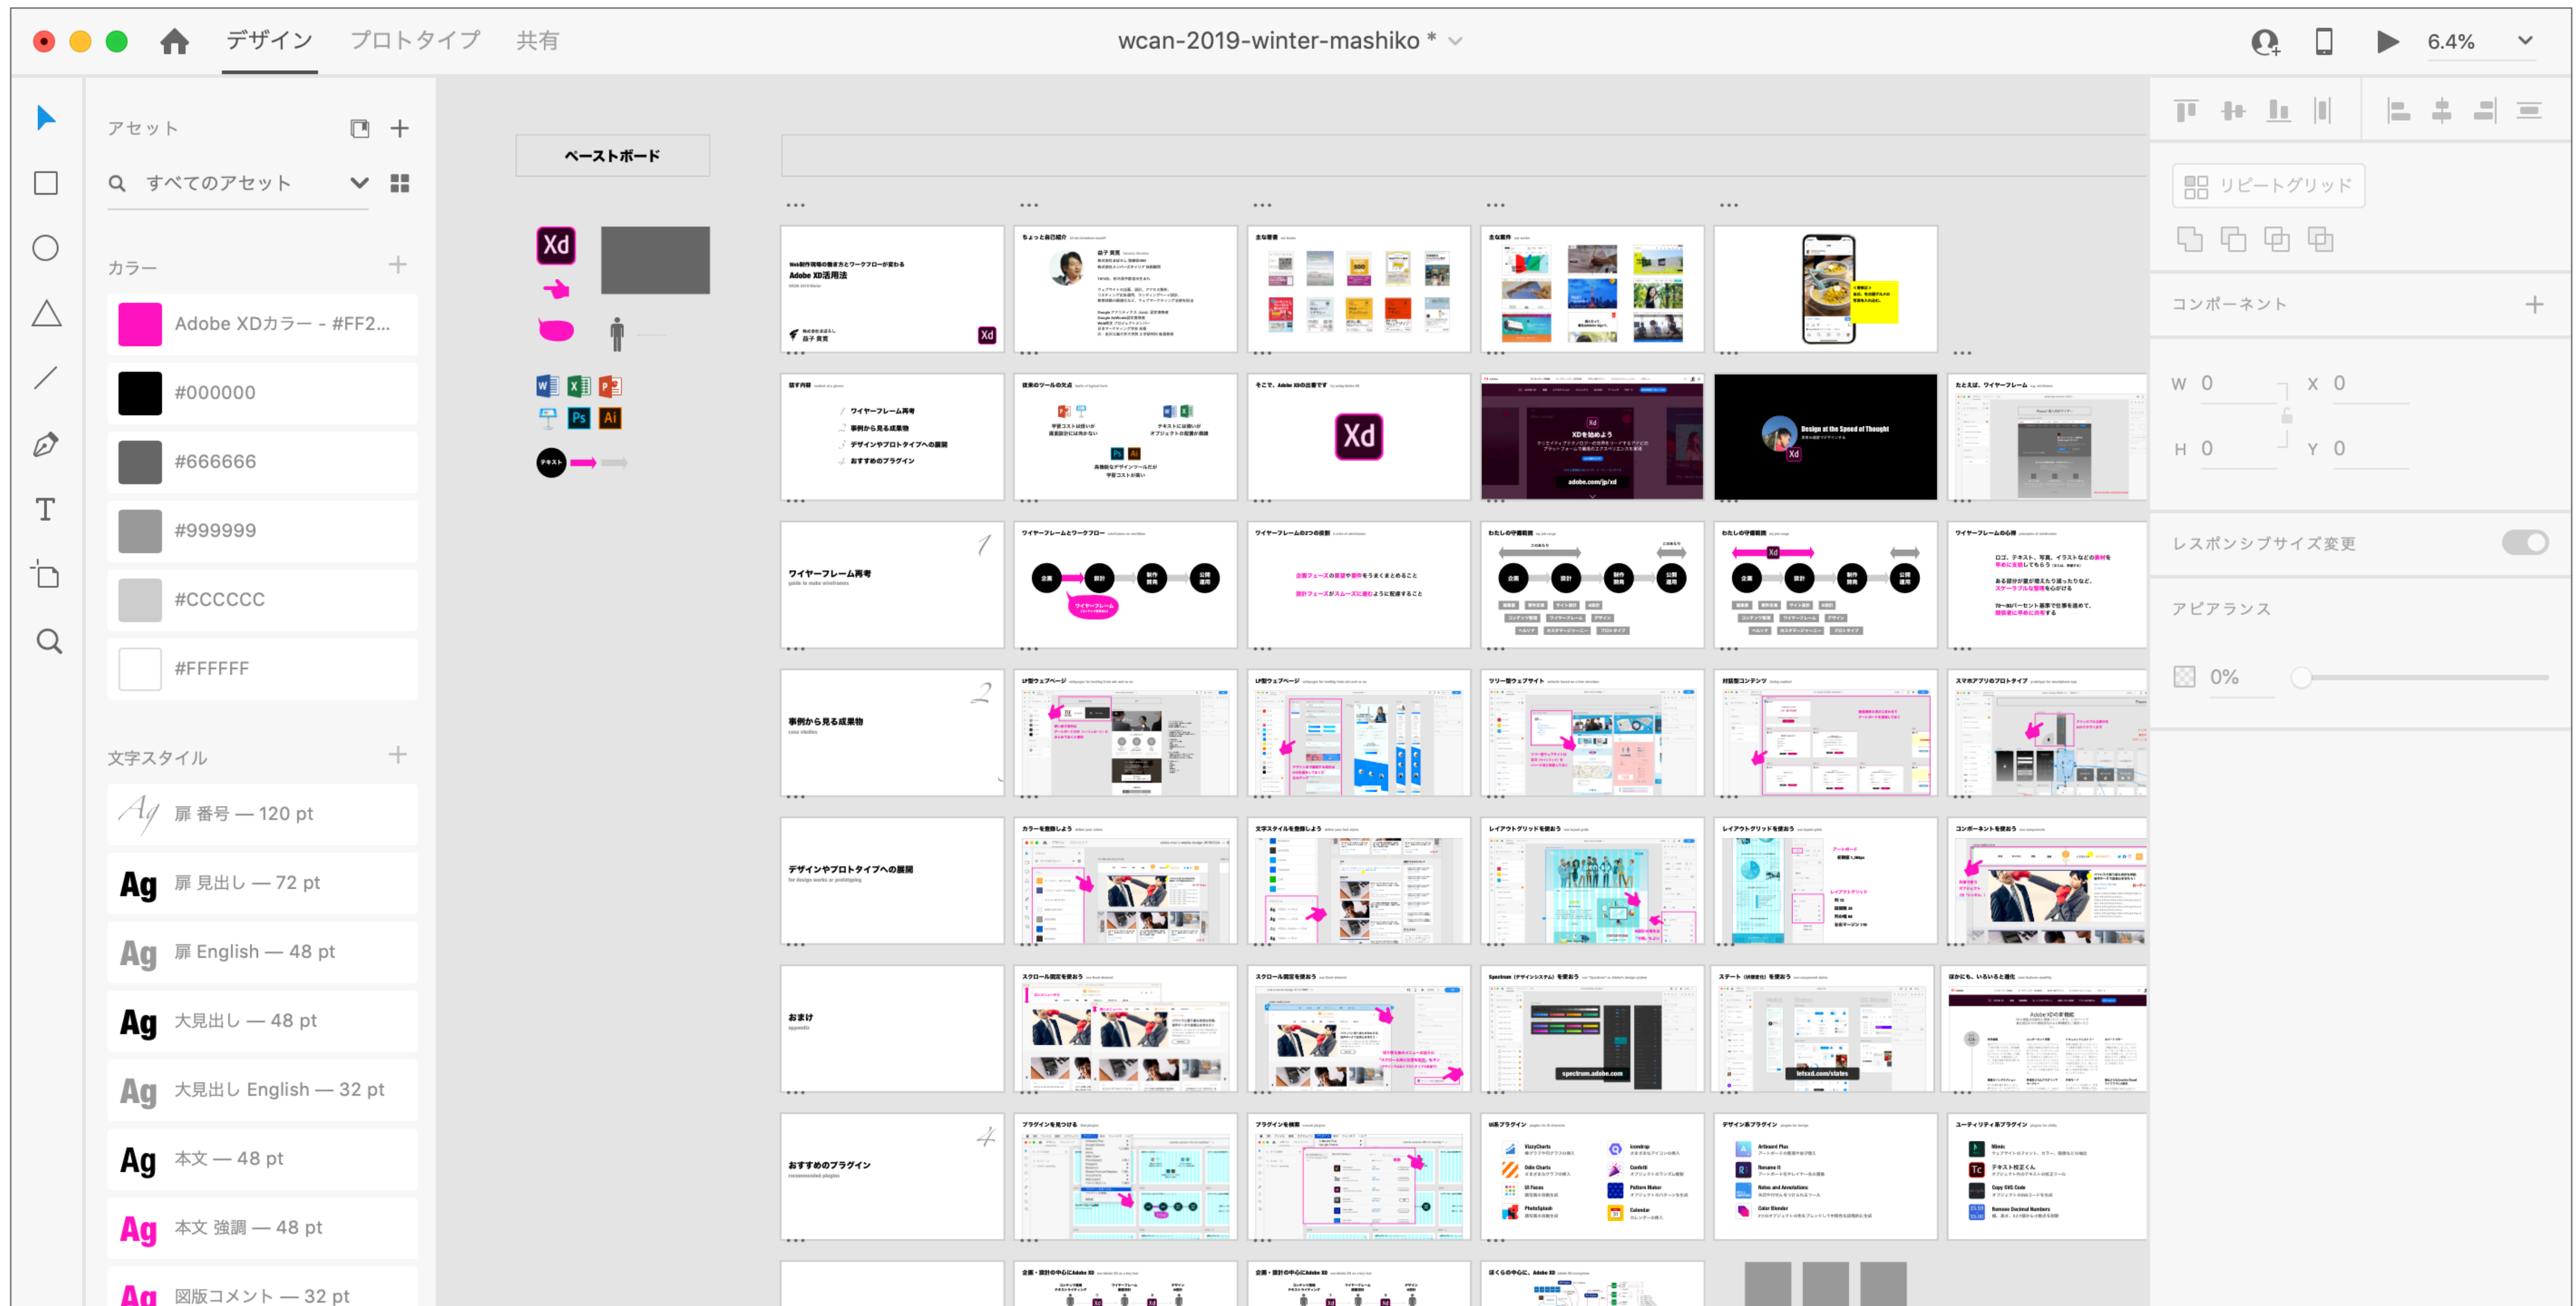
デザイン プロトタイプ 共有

wcan-2019-winter-mashiko *

6.4%

アセット

すべてのアセット

カラー

Adobe XDカラー - #FF2...

#000000

#666666

#999999

#CCCCCC

#FFFFFF

文字スタイル

Ag 扉 番号 — 120 pt

Ag 扉 見出し — 72 pt

Ag 扉 English — 48 pt

Ag 大見出し — 48 pt

Ag 大見出し English — 32 pt

Ag 本文 — 48 pt

Ag 本文 強調 — 48 pt

Ag 図版コメント — 32 pt

ペーストボード

Xd

Ps Ai

ワイヤーフレーム再考

事例から見る成果物

デザインやプロトタイプへの展開

おまけ

おすすめのプラグイン

Design at the Speed of Thought

リピートグリッド

コンポーネント

W 0

X 0

H 0

Y 0

レスポンシブサイズ変更

アピアランス

0%